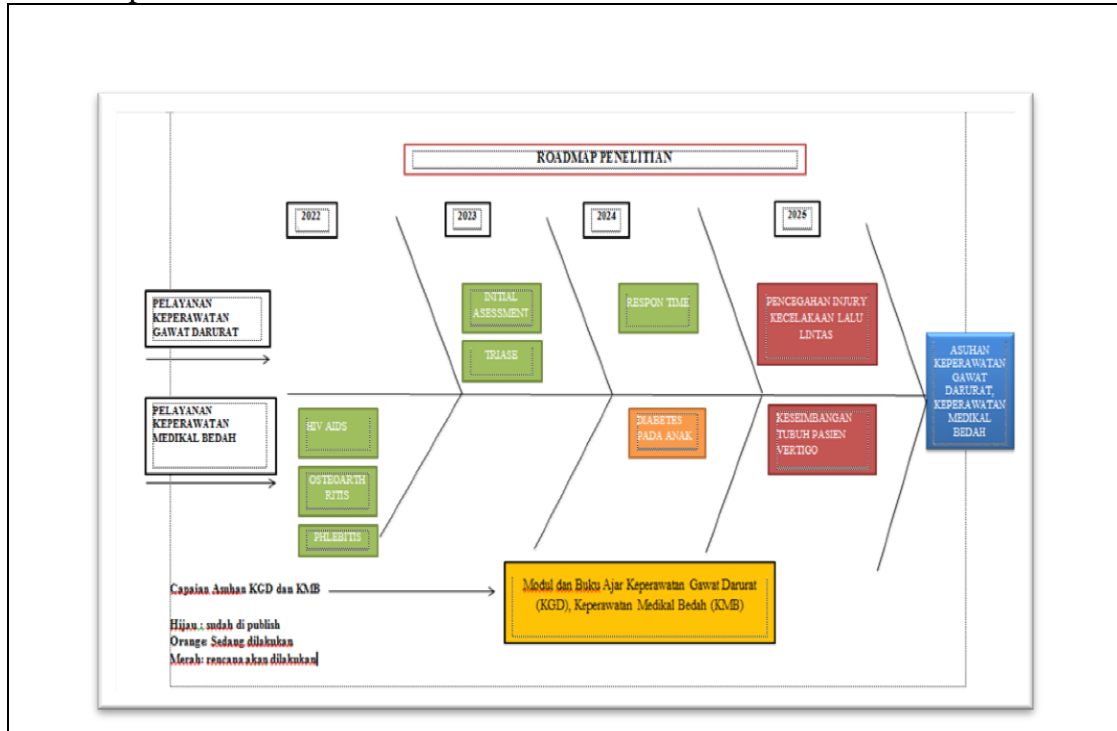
ROADMAP PENELITIAN

2022

2023

2024

2025

PELAYANAN KEPERAWATAN GAWAT DARURAT

INITIAL ASESSMENT

TRIASE

RESPON TIME

PENCEGAHAN INJURY KECELAKAAN LALU LINTAS

ASUHAN KEPERAWATAN GAWAT DARURAT, KEPERAWATAN MEDIKAL BEDAH

PELAYANAN KEPERAWATAN MEDIKAL BEDAH

HIV AIDS

OSTEOARTHRITIS

PHLEBITIS

DIABETES PADA ANAK

KESEIMBANGAN TUBUH PASIEN VERTIGO

Capaian Asuhan KGD dan KMB

Modul dan Buku Ajar Keperawatan Gawat Darurat (KGD), Keperawatan Medikal Bedah (KMB)

Hijau : sudah di publish
Orange: Sedang dilakukan
Merah: rencana akan dilakukan